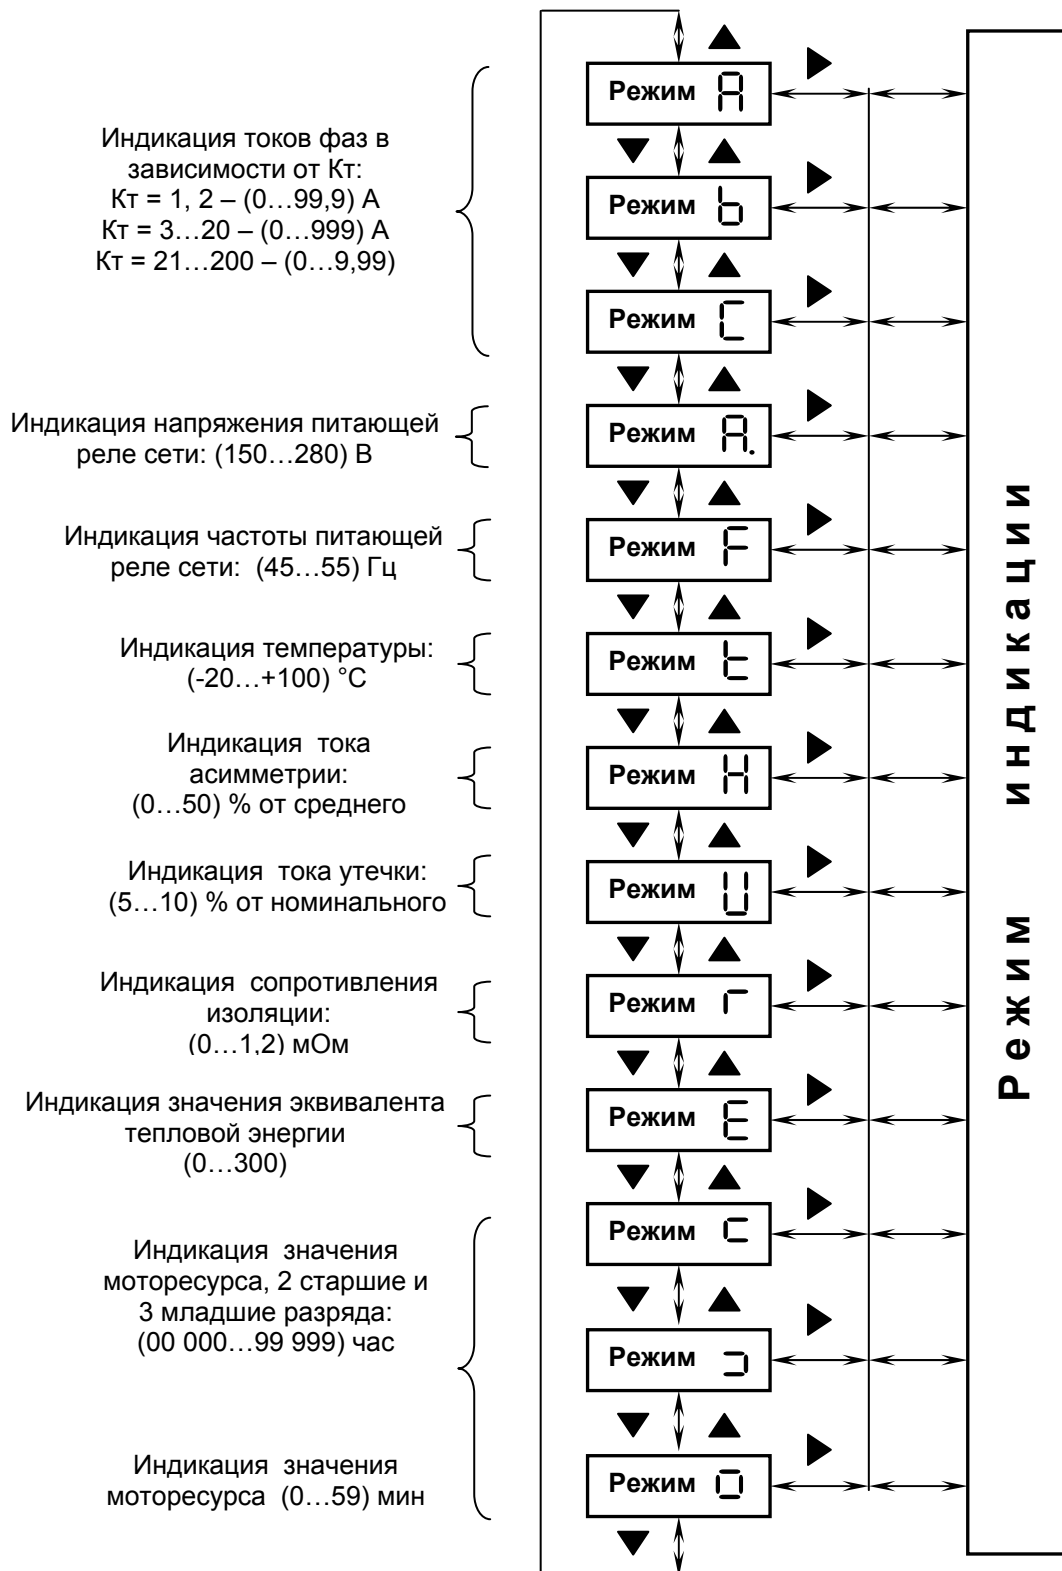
Индикация токов фаз в зависимости от Кт:
Кт = 1, 2 – (0…99,9) А
Кт = 3…20 – (0…999) А
Кт = 21…200 – (0…9,99)

Индикация напряжения питающей реле сети: (150…280) В

Индикация частоты питающей реле сети: (45…55) Гц

Индикация температуры: (-20…+100) °С

Индикация тока асимметрии: (0…50) % от среднего

Индикация тока утечки: (5…10) % от номинального

Индикация сопротивления изоляции: (0…1,2) мОм

Индикация значения эквивалента тепловой энергии (0…300)

Индикация значения моторесурса, 2 старшие и 3 младшие разряда: (00 000…99 999) час

Индикация значения моторесурса (0…59) мин

Режим A
Режим b
Режим C
Режим A.
Режим F
Режим t
Режим H
Режим U
Режим r
Режим E
Режим c
Режим ⊐
Режим O

Режим индикации